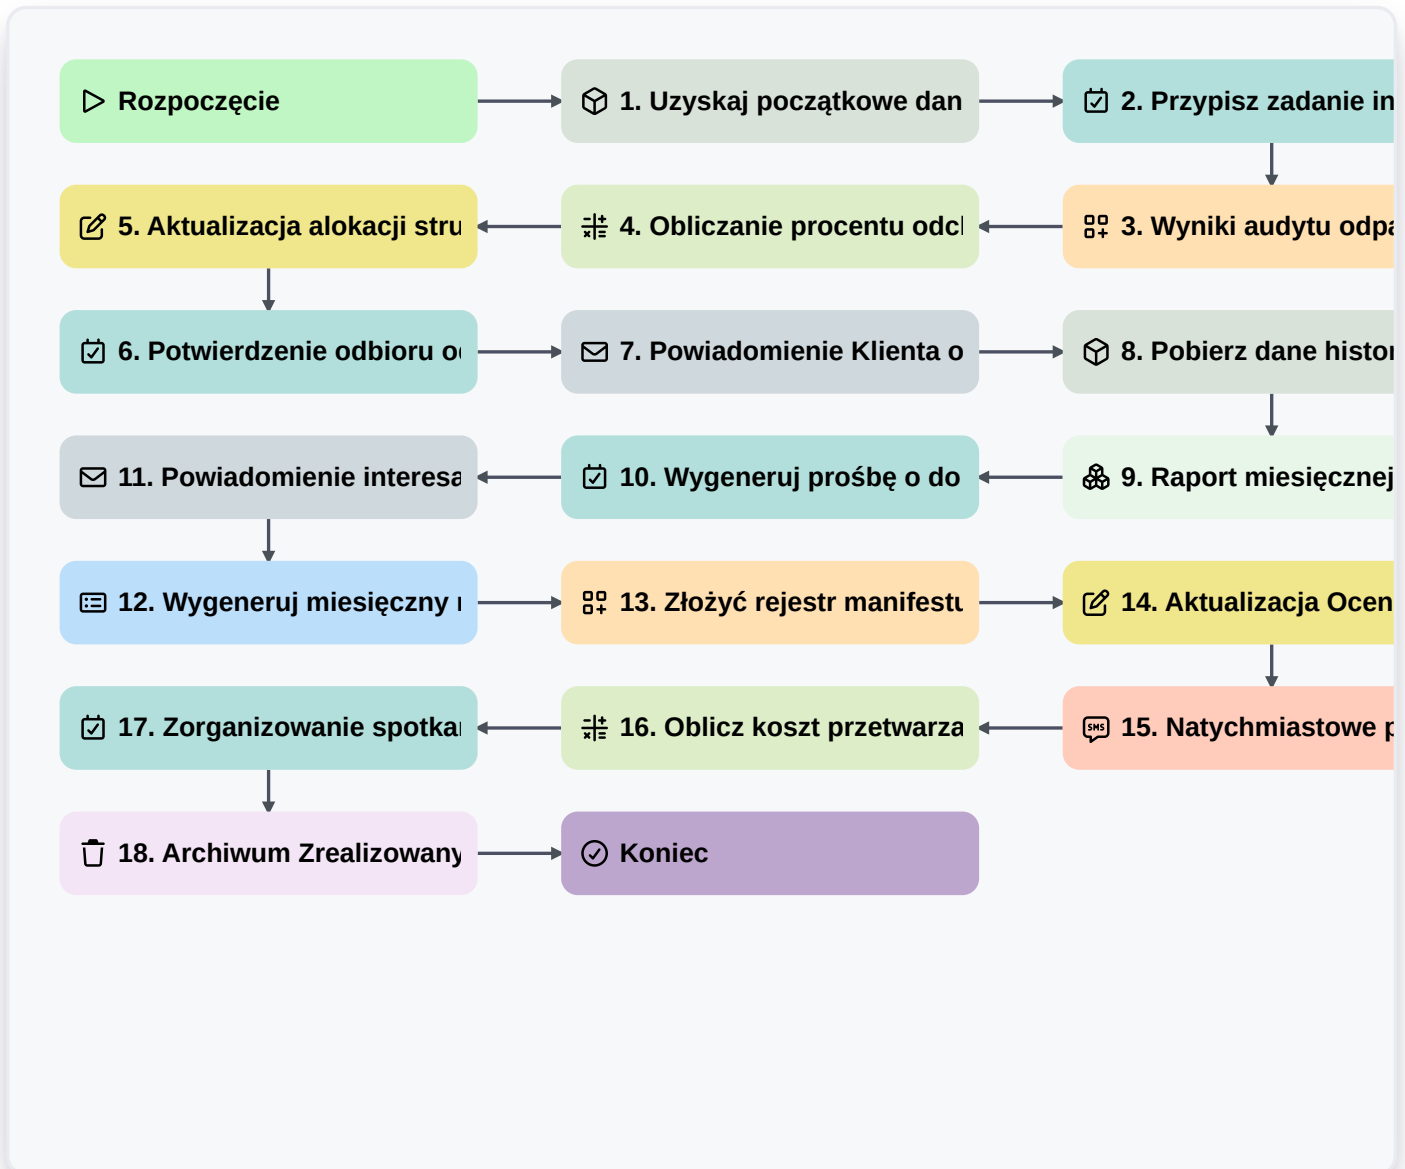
Rozpoczęcie

1. Uzyskaj początkowe dan

2. Przypisz zadanie in

3. Wyniki audytu odpa

4. Obliczanie procentu odcl

5. Aktualizacja alokacji stru

6. Potwierdzenie odbioru o

7. Powiadomienie Klienta o

8. Pobierz dane histor

9. Raport miesięcznej

10. Wygeneruj prośbę o do

11. Powiadomienie interesa

12. Wygeneruj miesięczny

13. Złożyć rejestr manifestu

14. Aktualizacja Ocen

15. Natychmiastowe p

16. Oblicz koszt przetwarza

17. Zorganizowanie spotka

18. Archiwum Zrealizowany

Koniec